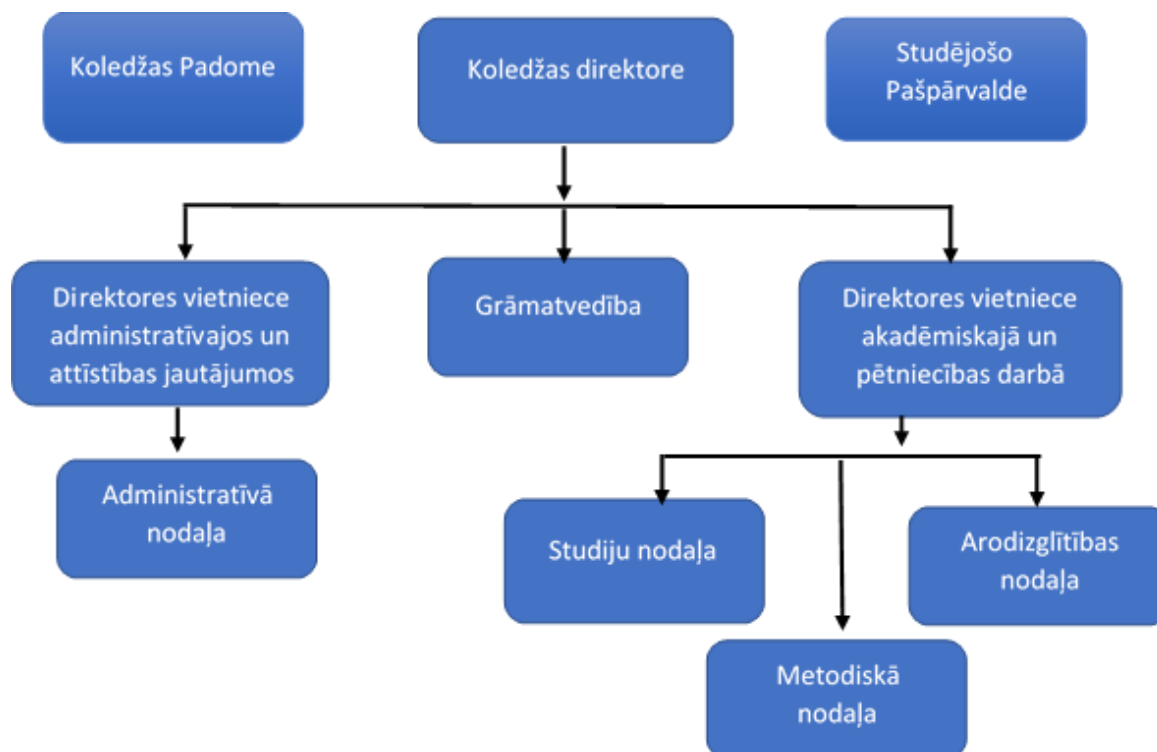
Koledžas Padome

Koledžas direktore

Studējošo Pašpārvalde

Direktores vietniece administratīvajos un attīstības jautājumos

Grāmatvedība

Direktores vietniece akadēmiskajā un pētniecības darbā

Administratīvā nodaļa

Studiju nodaļa

Arodizglītības nodaļa

Metodiskā nodaļa